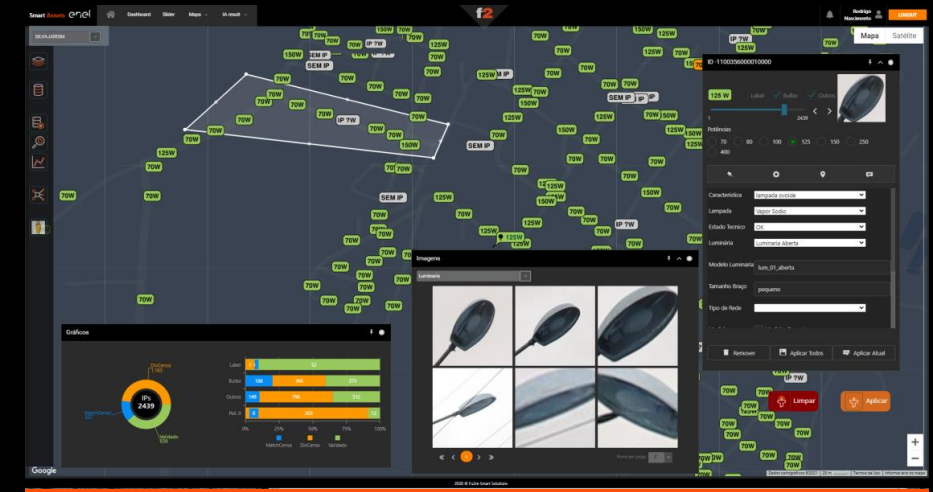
Smart Assets enel Dashboard Slider Mapa IA result

f2

Rodrigo Nascimento LOGOUT

Mapa Satélite

150W SEM IP 70W IP ?W 125W 70W 70W 70W 70W 70W 70W 70W 70W 70W 70W 70W 70W 70W 70W 125W SEM IP SEM IP 125W IP ?W 150W 125W SEM IP 70W IP ?W 150W 70W

ID -1100356000010000

125 W Label Bulbo Outros

1 2439

Potências

70 80 100 125 150 250 400

Característica lampada ovoide
Lampada Vapor Sodio
Estado Tecnico OK
Luminária Luminaria Aberta
Modelo Luminaria lum_01_aberta
Tamanho Braço pequeno
Tipo de Rede

Remover Aplicar Todos Aplicar Atual

Limpar Aplicar

Imagem

Luminaria

Gráficos

IPs 2439

Label Bulbo Outros Pot. E

32

0% 25% 50% 75% 100%

MatchCenso DivCenso Validado

Google

2020 © Fu2re Smart Solutions